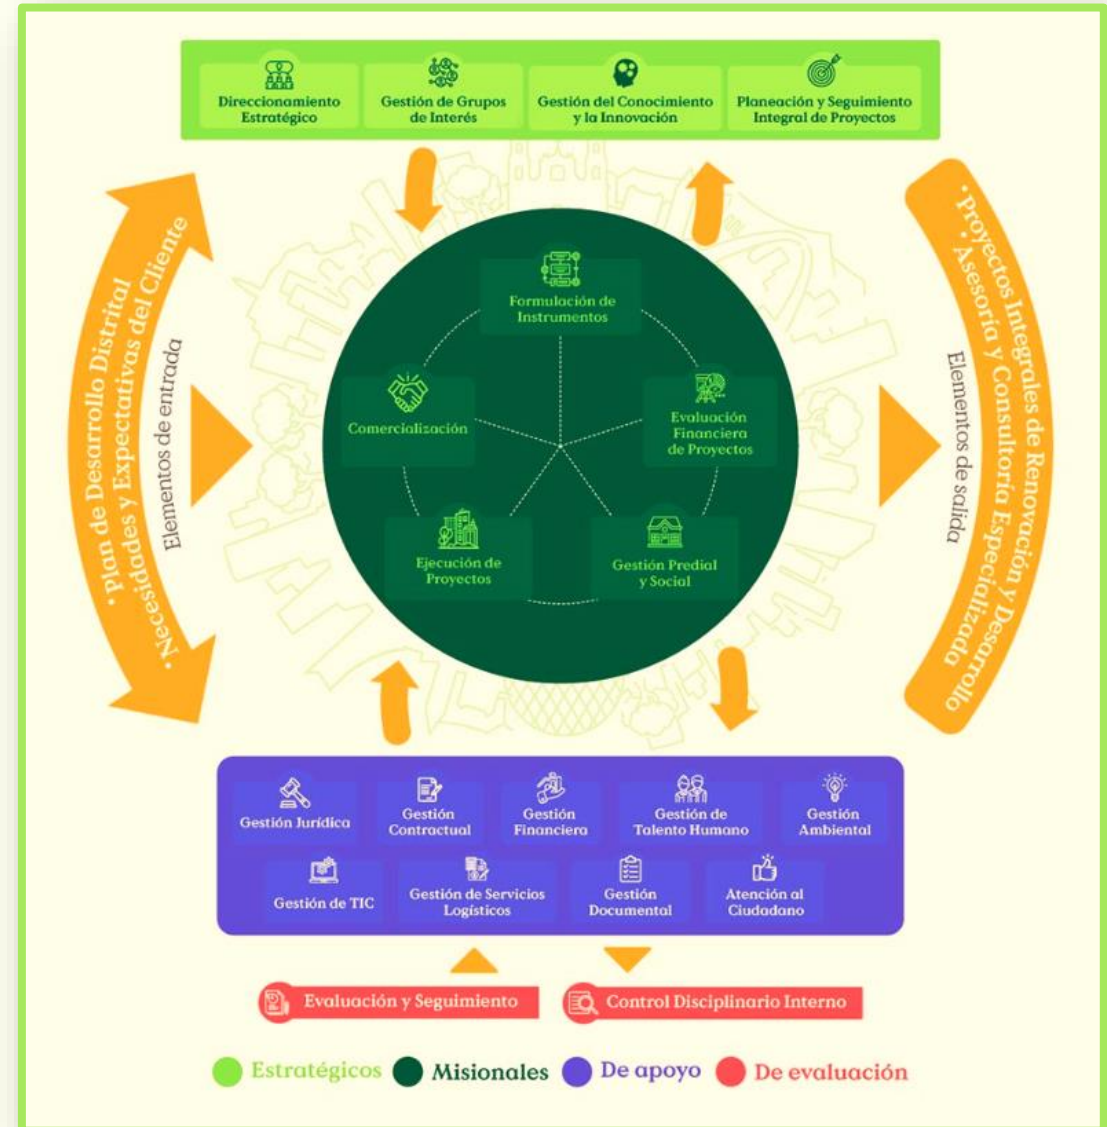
Direccionamiento Estratégico

Gestión de Grupos de Interés

Gestión del Conocimiento y la Innovación

Planeación y Seguimiento Integral de Proyectos

• Plan de Desarrollo Distrital
• Necesidades y Expectativas del Cliente

Elementos de entrada

Formulación de Instrumentos

Comercialización

Evaluación Financiera de Proyectos

Ejecución de Proyectos

Gestión Predial y Social

Elementos de salida

• Proyectos Integrales de Renovación y Desarrollo
• Asesoría y Consultoría Especializada

Gestión Jurídica

Gestión Contractual

Gestión Financiera

Gestión de Talento Humano

Gestión Ambiental

Gestión de TIC

Gestión de Servicios Logísticos

Gestión Documental

Atención al Ciudadano

Evaluación y Seguimiento

Control Disciplinario Interno

Estratégicos Misionales De apoyo De evaluación